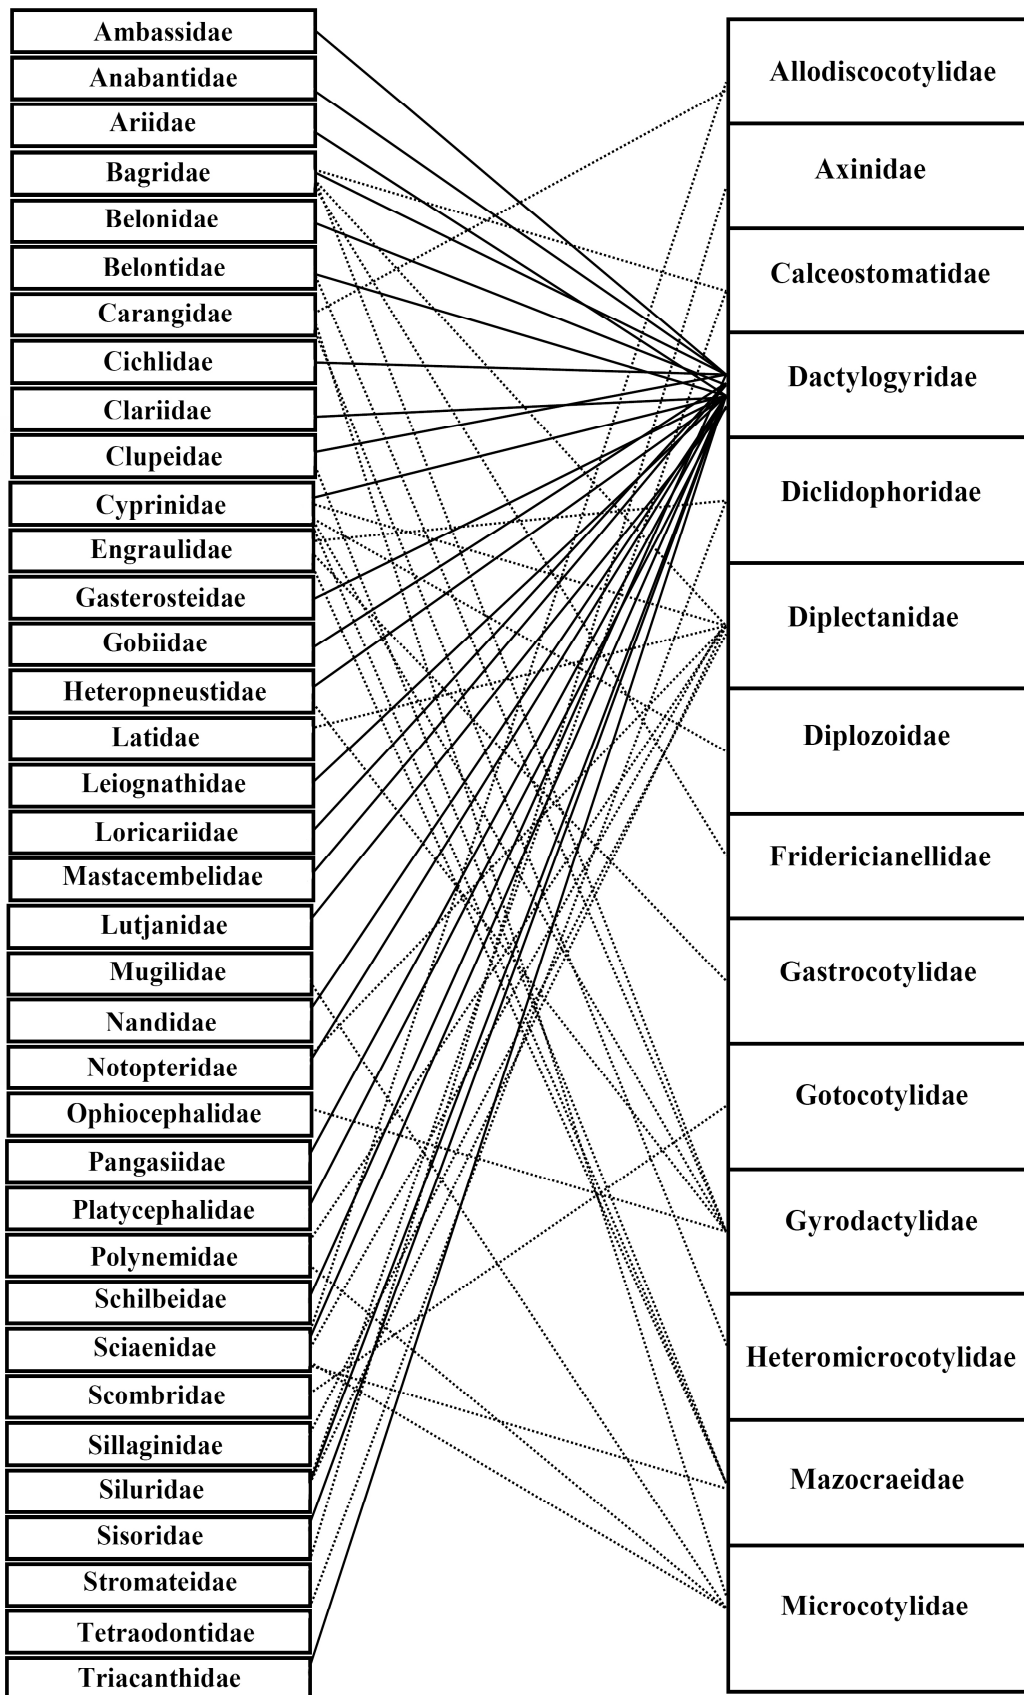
Ambassidae
Anabantidae
Ariidae
Bagridae
Belonidae
Belontidae
Carangidae
Cichlidae
Clariidae
Clupeidae
Cyprinidae
Engraulidae
Gasterosteidae
Gobiidae
Heteropneustidae
Latidae
Leiognathidae
Loricariidae
Mastacembelidae
Lutjanidae
Mugilidae
Nandidae
Notopteridae
Ophiocephalidae
Pangasiidae
Platycephalidae
Polynemidae
Schilbeidae
Sciaenidae
Scombridae
Sillaginidae
Siluridae
Sisoridae
Stromateidae
Tetraodontidae
Triacanthidae

Allodiscocotylidae
Axinidae
Calceostomatidae
Dactylogyridae
Diclidophoridae
Diplectanidae
Diplozoidae
Fridericianellidae
Gastrocotylidae
Gotocotylidae
Gyrodactylidae
Heteromicrocotylidae
Mazocraeidae
Microcotylidae